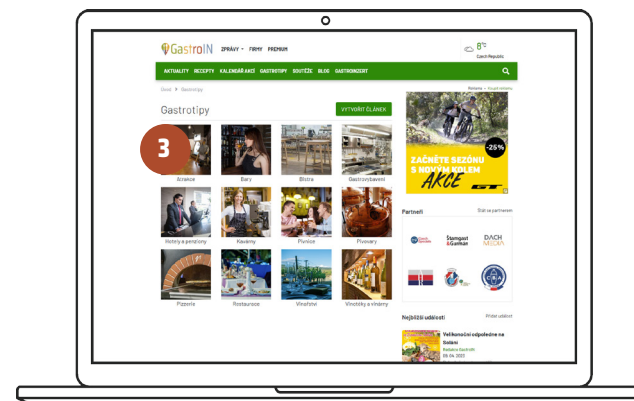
GastroIN ZPRÁVY FIRMY PREMIUM

8°C Czech Republic

AKTUALITY RECEPTY KALENDÁŘ AKCÍ GASTROTIPY SOUTĚŽE BLOG GASTROKONZERT

Úvod > Gastrotipy

Gastrotipy

VYTVOŘIT ČLÁNEK

3

Afrance

Bary

Bistra

Gastrovybavení

Hotely a penziony

Kavárny

Pivnice

Pivovary

Pizzerie

Restaurace

Vinařství

Vinotéky a vinárny

Reklama

-25%

ZAČNĚTE SEZÓNU S NOVÝM KOLEM AKCE

Partneři

Staň se partnerem

Stamgast Gastman

DACH MEDIA

Nejbližší události

Přidat událost

Velikonoční odpoledne na Soláni

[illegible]

09.04.2023